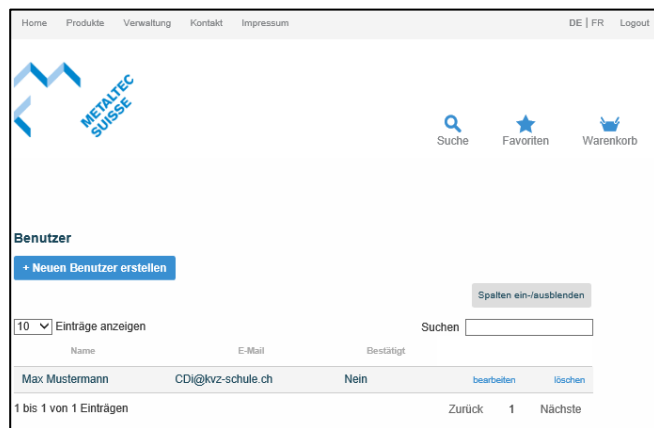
Home Produkte Verwaltung Kontakt Impressum

DE | FR Logout

METALTEC SUISSE

Suche Favoriten Warenkorb

Benutzer

+ Neuen Benutzer erstellen

Spalten ein-/ausblenden

10 Einträge anzeigen

Suchen

| Name | E-Mail | Bestätigt | | |
|---|---|---|---|---|
| Max Mustermann | CDi@kvz-schule.ch | Nein | bearbeiten | löschen |

1 bis 1 von 1 Einträgen

Zurück 1 Nächste